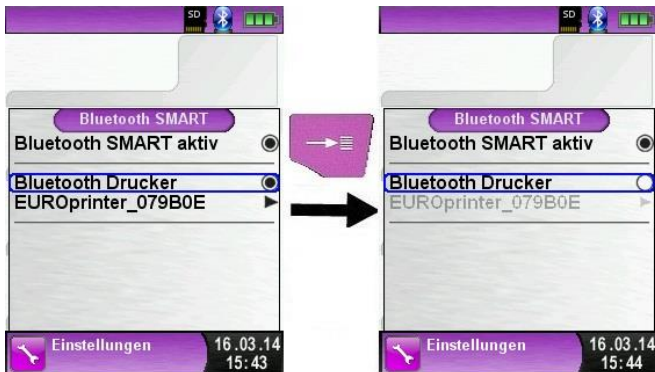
SD

Bluetooth SMART
Bluetooth SMART aktiv
Bluetooth Drucker
EUROprinter_079B0E

Einstellungen
16.03.14
15:43

SD

Bluetooth SMART
Bluetooth SMART aktiv
Bluetooth Drucker
EUROprinter_079B0E

Einstellungen
16.03.14
15:44